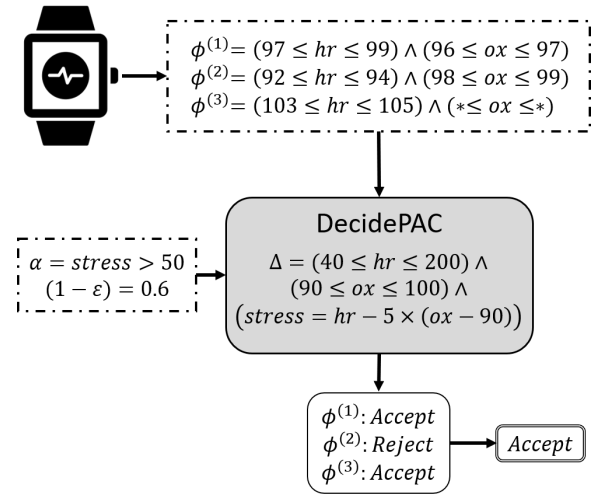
$\phi^{(1)} = (97 \leq hr \leq 99) \wedge (96 \leq ox \leq 97)$
$\phi^{(2)} = (92 \leq hr \leq 94) \wedge (98 \leq ox \leq 99)$
$\phi^{(3)} = (103 \leq hr \leq 105) \wedge (* \leq ox \leq *)$

DecidePAC

$\Delta = (40 \leq hr \leq 200) \wedge$
$(90 \leq ox \leq 100) \wedge$
$(stress = hr - 5 \times (ox - 90))$

$\alpha = stress > 50$
$(1 - \varepsilon) = 0.6$

$\phi^{(1)}: Accept$
$\phi^{(2)}: Reject$
$\phi^{(3)}: Accept$

$Accept$